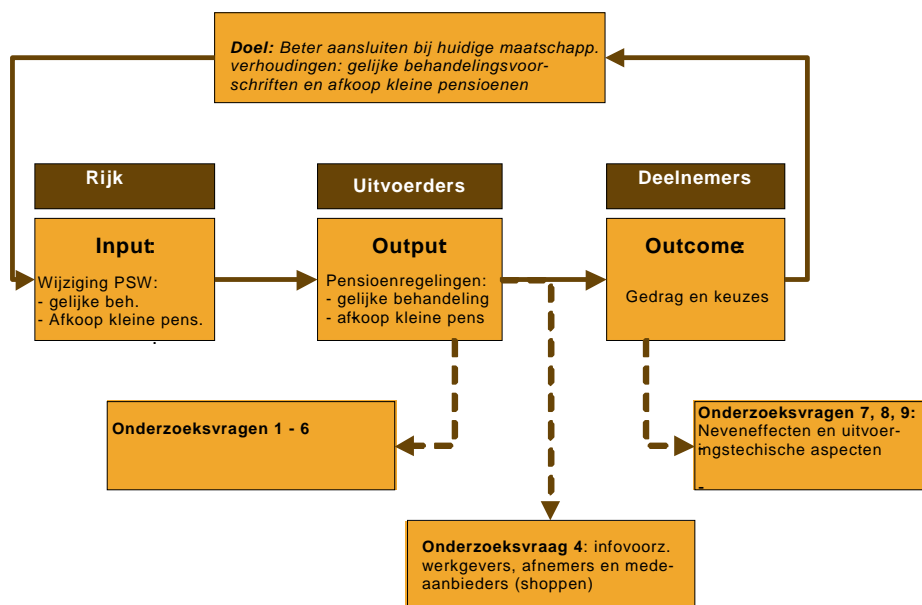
**Doel:** Beter aansluiten bij huidige maatschapp. verhoudingen: gelijke behandelingsvoorschriften en afkoop kleine pensioenen

Rijk

Uitvoerders

Deelnemers

**Input**

Wijziging PSW:
- gelijke beh.
- Afkoop kleine pens.

**Output**

Pensioenregelingen:
- gelijke behandeling
- afkoop kleine pens

**Outcome**

Gedrag en keuzes

**Onderzoeksvragen 1 - 6**

**Onderzoeksvragen 7, 8, 9:** Neveneffecten en uitvoeringstechische aspecten

-

**Onderzoeksvraag 4**: infovoorz. werkgevers, afnemers en medeaanbieders (shoppen)